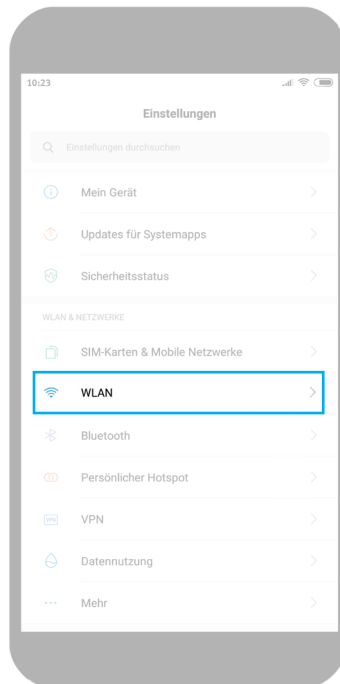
10:23

Einstellungen

Einstellungen durchsuchen

Mein Gerät

Updates für Systemapps

Sicherheitsstatus

WLAN & NETZWERKE

SIM-Karten & Mobile Netzwerke

WLAN

Bluetooth

Persönlicher Hotspot

VPN

VPN

Datennutzung

Mehr